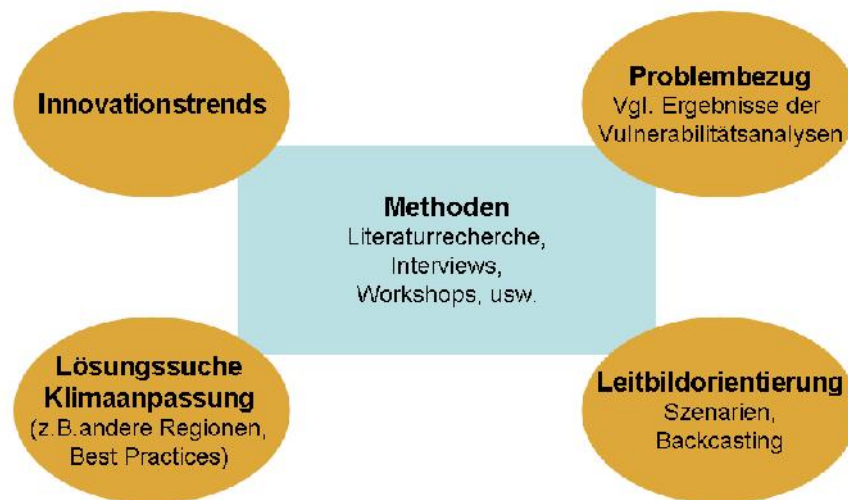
Innovationstrends

Problembezug
Vgl. Ergebnisse der Vulnerabilitätsanalysen

Methoden
Literaturrecherche, Interviews, Workshops, usw.

Lösungssuche Klimaanpassung
(z.B.andere Regionen, Best Practices)

Leitbildorientierung
Szenarien, Backcasting